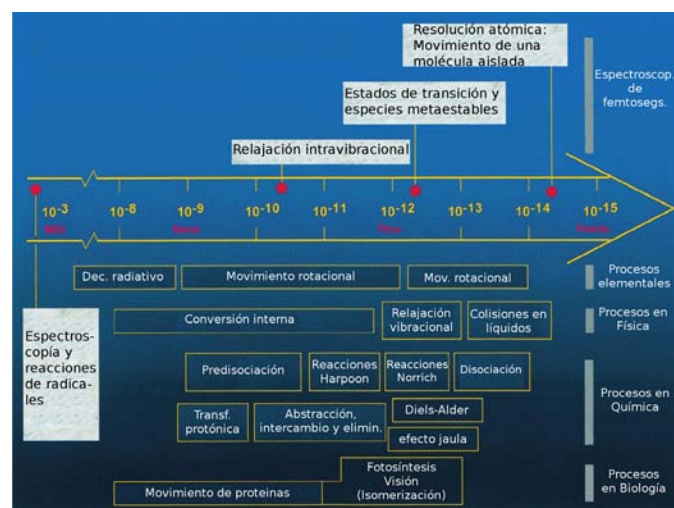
Resolución atómica: Movimiento de una molécula aislada

Estados de transición y especies metaestables

Relajación intravibracional

Espectroscop. de femtosegs.

$10^{-3}$ Mili
$10^{-8}$
$10^{-9}$ Nano
$10^{-10}$
$10^{-11}$
$10^{-12}$ Pico
$10^{-13}$
$10^{-14}$
$10^{-15}$ Femto

Dec. radiativo
Movimiento rotacional
Mov. rotacional
Procesos elementales

Espectroscopía y reacciones de radicales

Conversión interna
Relajación vibracional
Colisiones en líquidos
Procesos en Física

Predisociación
Reacciones Harpoon
Reacciones Norrich
Disociación
Transf. protónica
Abstracción, intercambio y elimin.
Diels-Alder
efecto jaula
Procesos en Química

Movimiento de proteinas
Fotosíntesis Visión (Isomerización)
Procesos en Biología